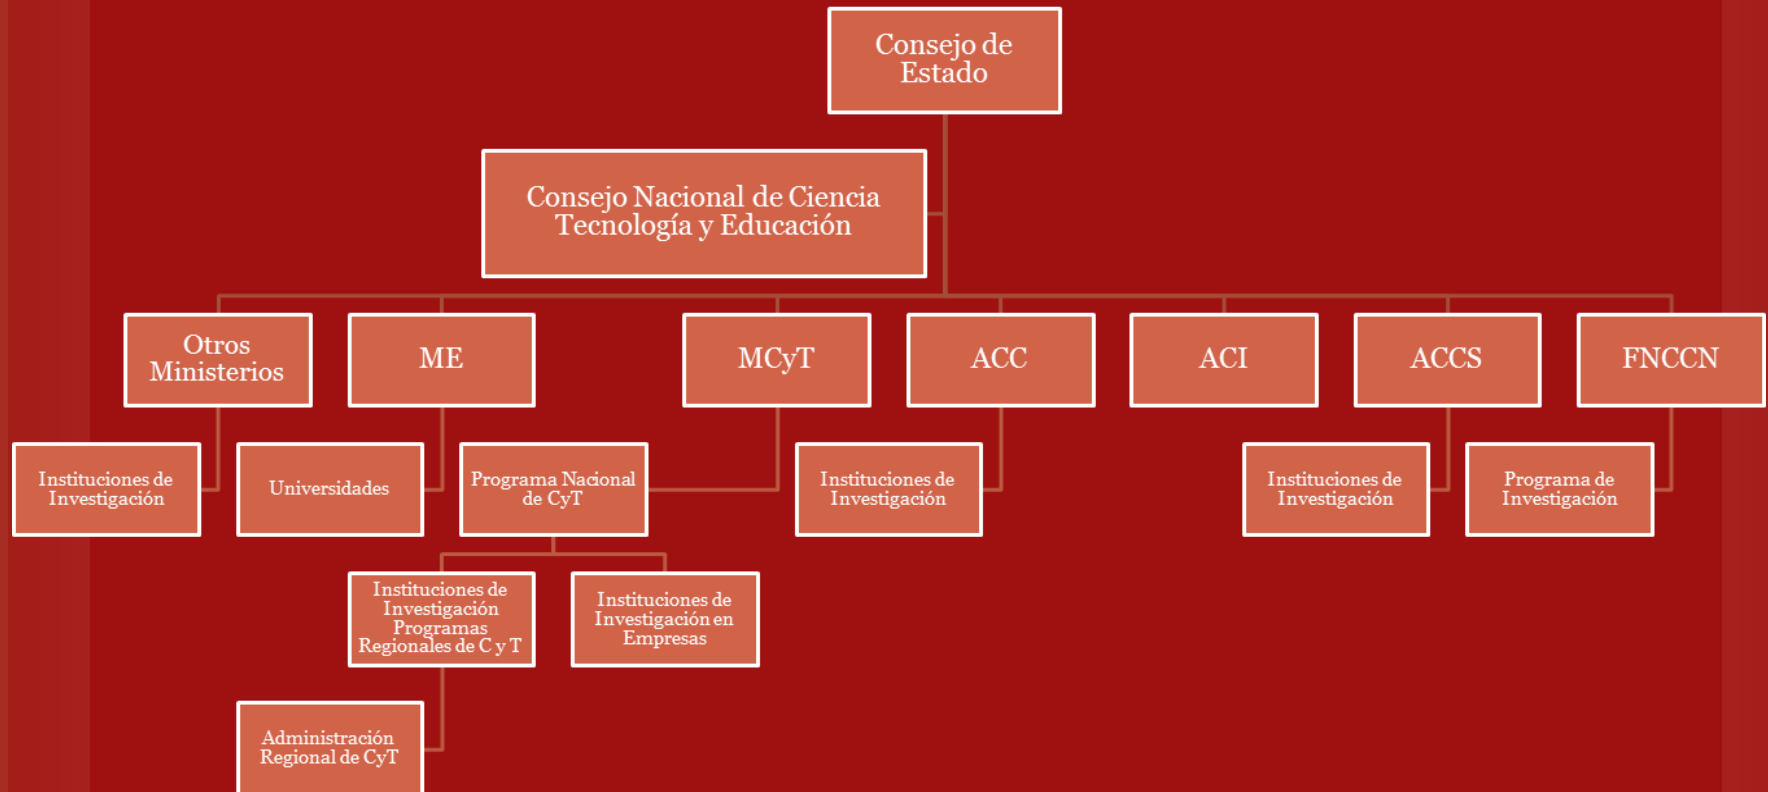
Consejo de Estado

Consejo Nacional de Ciencia Tecnología y Educación

Otros Ministerios

ME

MCyT

ACC

ACI

ACCS

FNCCN

Instituciones de Investigación

Universidades

Programa Nacional de CyT

Instituciones de Investigación

Instituciones de Investigación

Programa de Investigación

Instituciones de Investigación Programas Regionales de C y T

Instituciones de Investigación en Empresas

Administración Regional de CyT